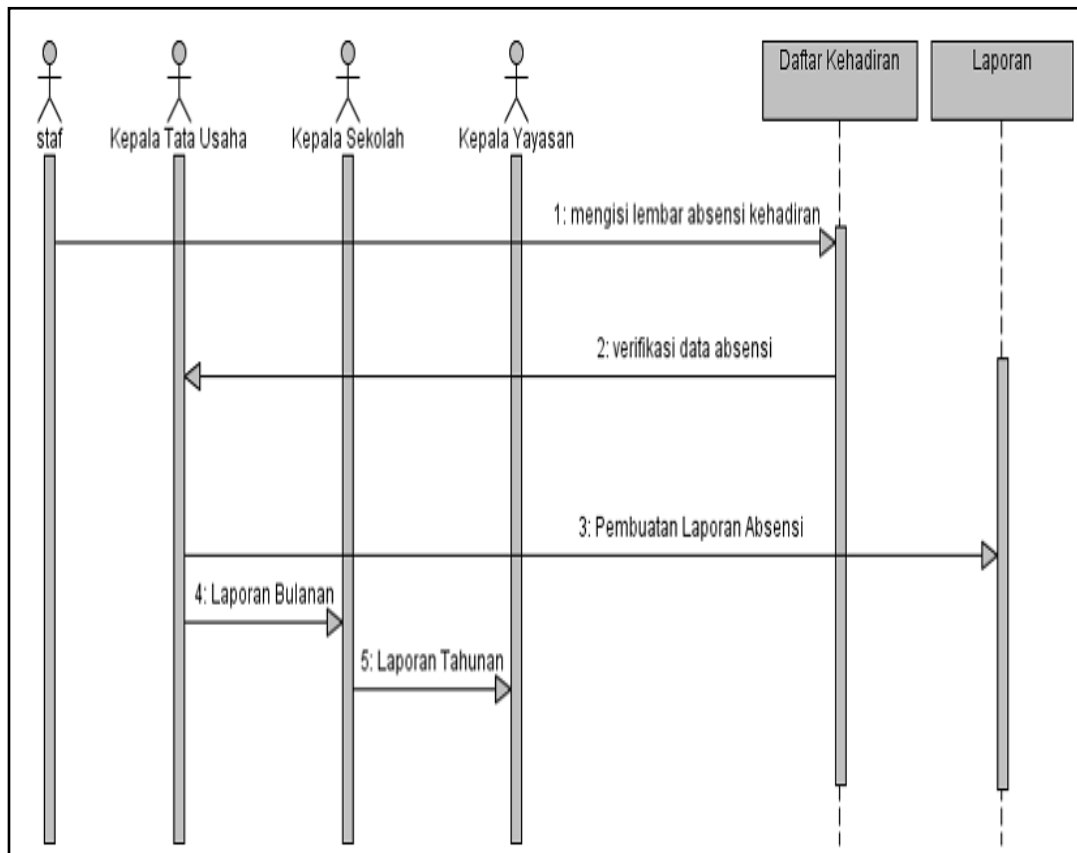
staf

Kepala Tata Usaha

Kepala Sekolah

Kepala Yayasan

Daftar Kehadiran

Laporan

1: mengisi lembar absensi kehadiran

2: verifikasi data absensi

3: Pembuatan Laporan Absensi

4: Laporan Bulanan

5: Laporan Tahunan